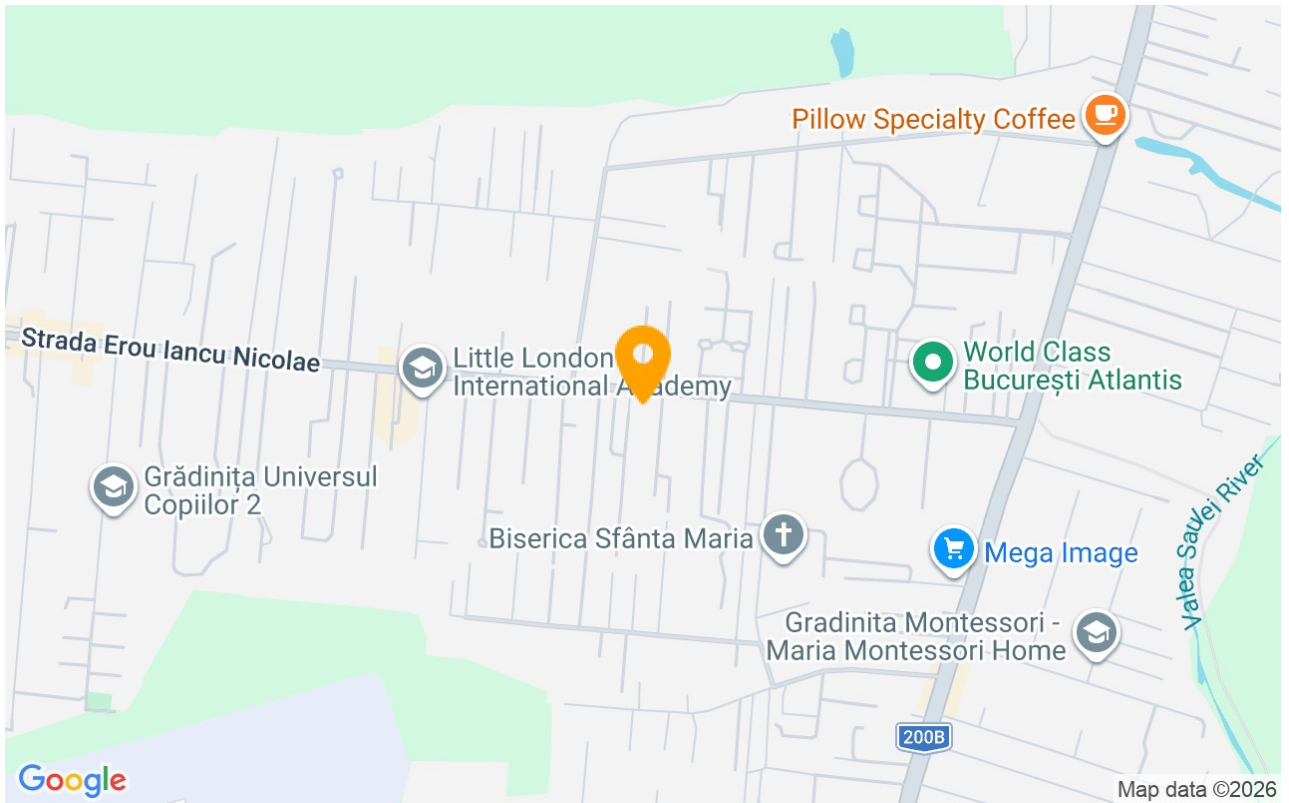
Pillow Specialty Coffee

Strada Erou Iancu Nicolae

Little London International Academy

World Class București Atlantis

Grădinița Universul Copiilor 2

Biserica Sfânta Maria

Mega Image

Valea Saulei River

Gradinita Montessori - Maria Montessori Home

200B

Google

Map data ©2026